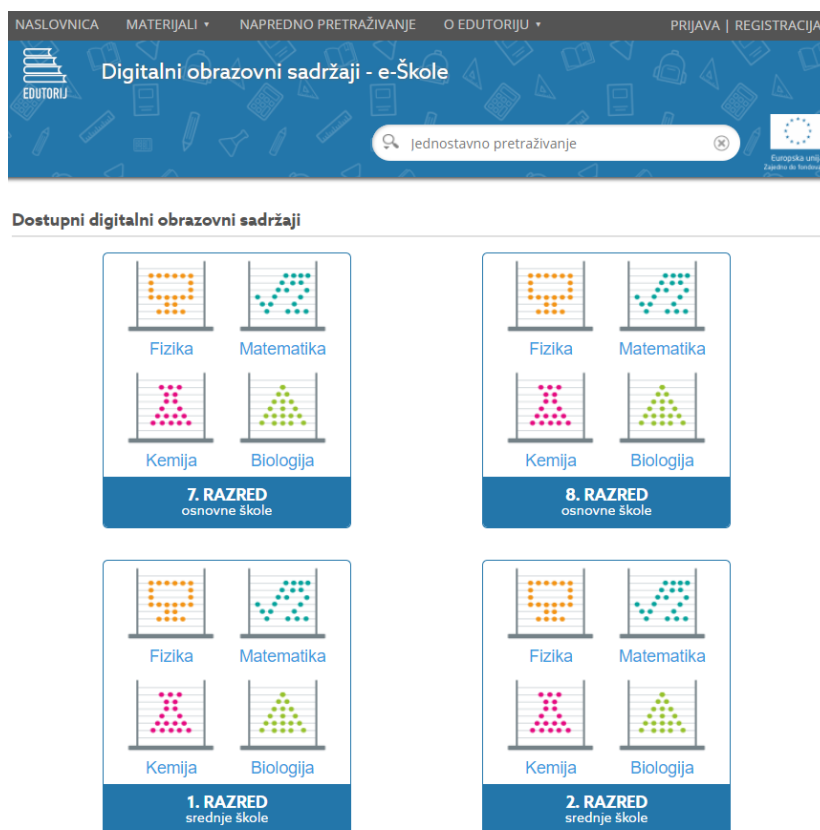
NASLOVNICA MATERIJALI ▾ NAPREDNO PRETRAŽIVANJE O EDUTORIJU ▾ PRIJAVA | REGISTRACIJA

EDUTORIJ

Digitalni obrazovni sadržaji - e-Škole

Jednostavno pretraživanje

Europska unija
Zajedno do fondova

Dostupni digitalni obrazovni sadržaji

Fizika
Matematika
Kemija
Biologija
7. RAZRED
osnovne škole

Fizika
Matematika
Kemija
Biologija
8. RAZRED
osnovne škole

Fizika
Matematika
Kemija
Biologija
1. RAZRED
srednje škole

Fizika
Matematika
Kemija
Biologija
2. RAZRED
srednje škole